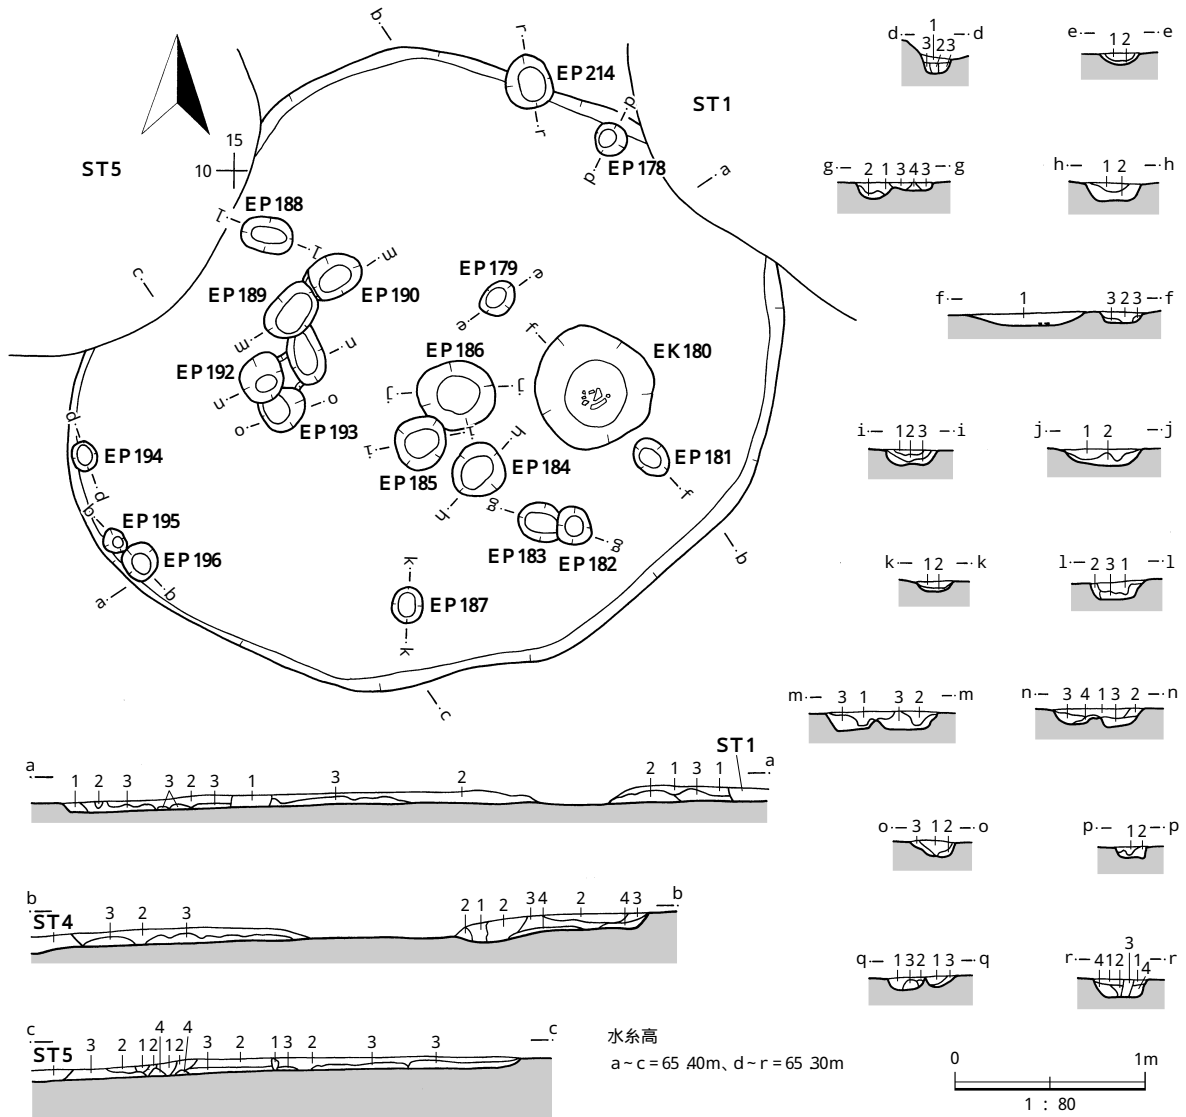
b
r
EP214
ST1
p
15
10
ST5
r
p
EP178
a
EP188
m
EP179
EP189
EP190
c
e
f
m
n
EP186
EK180
EP192
j
j
o
o
EP193
i
h
d
EP194
EP185
EP184
EP181
g
f
d
b
EP195
EP183
g
EP196
EP182
b
k
a
b
EP187
k
c

d 1 d
3 23
e 1 2 e
g 2 1 3 4 3 g
h 1 2 h
f 1 3 2 3 f
i 1 2 3 i
j 1 2 j
k 1 2 k
l 2 3 1 l
m 3 1 3 2 m
n 3 4 1 3 2 n
o 3 1 2 o
p 1 2 p
q 1 3 2 1 3 q
r 4 1 2 3 1 4 r

ST1
a 1 2 3 3 2 3 1 3 2 2 1 3 1 a
b 2 1 2 3 4 2 4 3 b
ST4 3 2 3
c 4 4 c
ST5 3 2 1 2 1 2 3 2 1 3 2 3 3

水糸高
a ~ c = 65 .40m、d ~ r = 65 .30m

0 1m
1 : 80